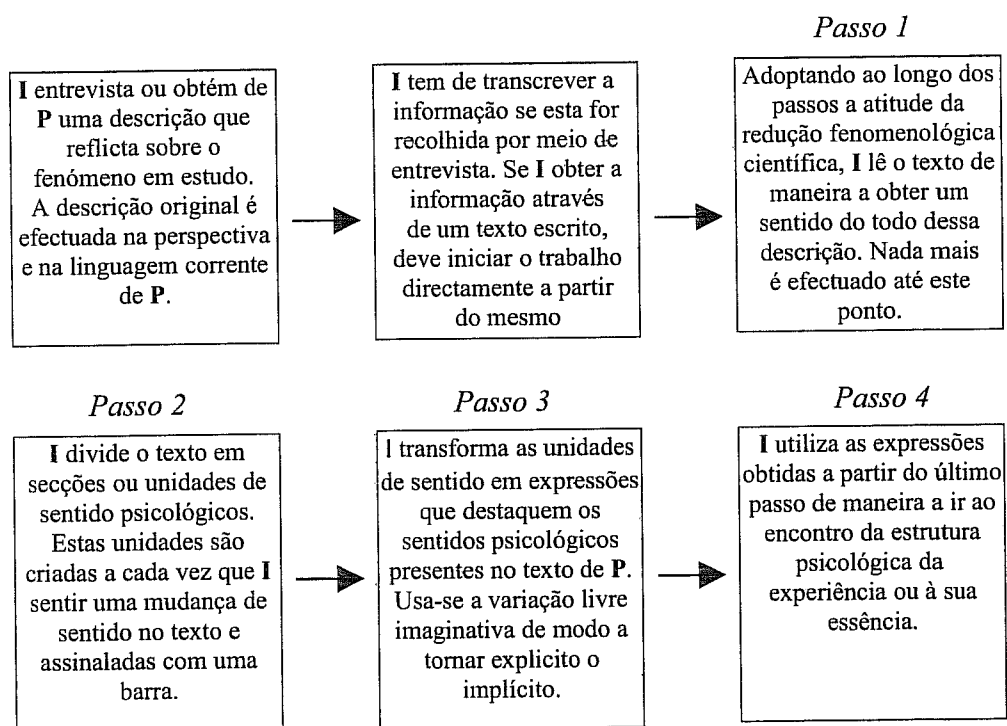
**I** entrevista ou obtém de **P** uma descrição que reflicta sobre o fenómeno em estudo. A descrição original é efectuada na perspectiva e na linguagem corrente de **P**.

**I** tem de transcrever a informação se esta for recolhida por meio de entrevista. Se **I** obter a informação através de um texto escrito, deve iniciar o trabalho directamente a partir do mesmo

*Passo 1*

Adoptando ao longo dos passos a atitude da redução fenomenológica científica, **I** lê o texto de maneira a obter um sentido do todo dessa descrição. Nada mais é efectuado até este ponto.

*Passo 2*

**I** divide o texto em secções ou unidades de sentido psicológicos. Estas unidades são criadas a cada vez que **I** sentir uma mudança de sentido no texto e assinaladas com uma barra.

*Passo 3*

I transforma as unidades de sentido em expressões que destaquem os sentidos psicológicos presentes no texto de **P**. Usa-se a variação livre imaginativa de modo a tornar explicito o implícito.

*Passo 4*

**I** utiliza as expressões obtidas a partir do último passo de maneira a ir ao encontro da estrutura psicológica da experiência ou à sua essência.